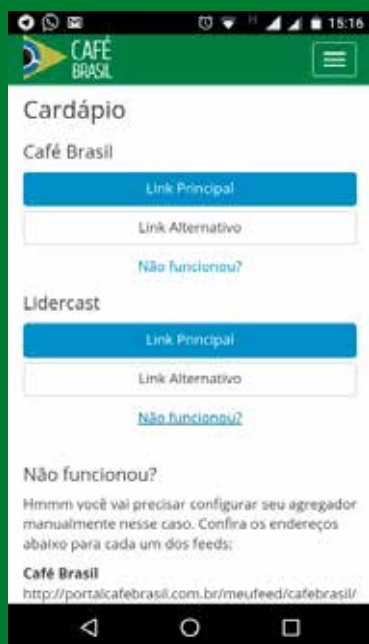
15:16

CAFÉ BRASIL

Cardápio

Café Brasil

Link Principal

Link Alternativo

Não funcionou?

Lidercast

Link Principal

Link Alternativo

Não funcionou?

Não funcionou?

Hmmm você vai precisar configurar seu agregador manualmente nesse caso. Confira os endereços abaixo para cada um dos feeds:

Café Brasil
http://portalcafebrasil.com.br/meufeed/cafebrasil/